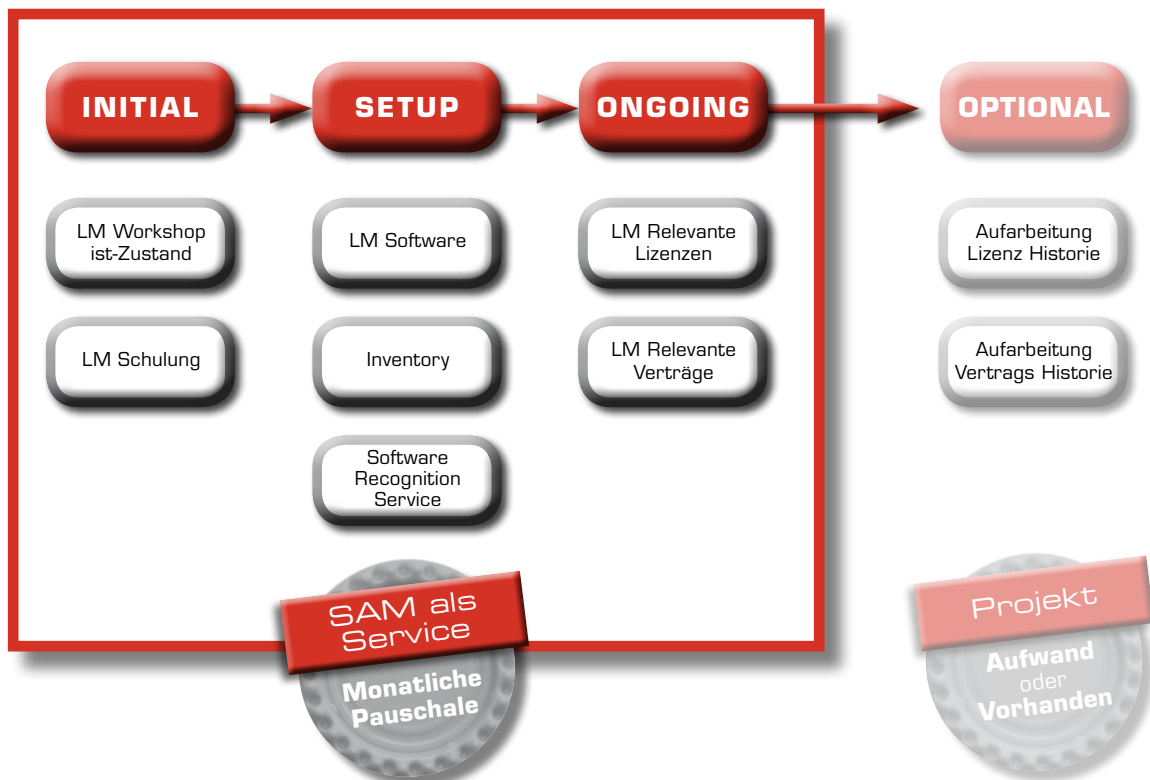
INITIAL

SETUP

ONGOING

OPTIONAL

LM Workshop ist-Zustand

LM Software

LM Relevante Lizenzen

Aufarbeitung Lizenz Historie

LM Schulung

Inventory

LM Relevante Verträge

Aufarbeitung Vertrags Historie

Software Recognition Service

SAM als Service

Monatliche Pauschale

Projekt

Aufwand oder Vorhanden